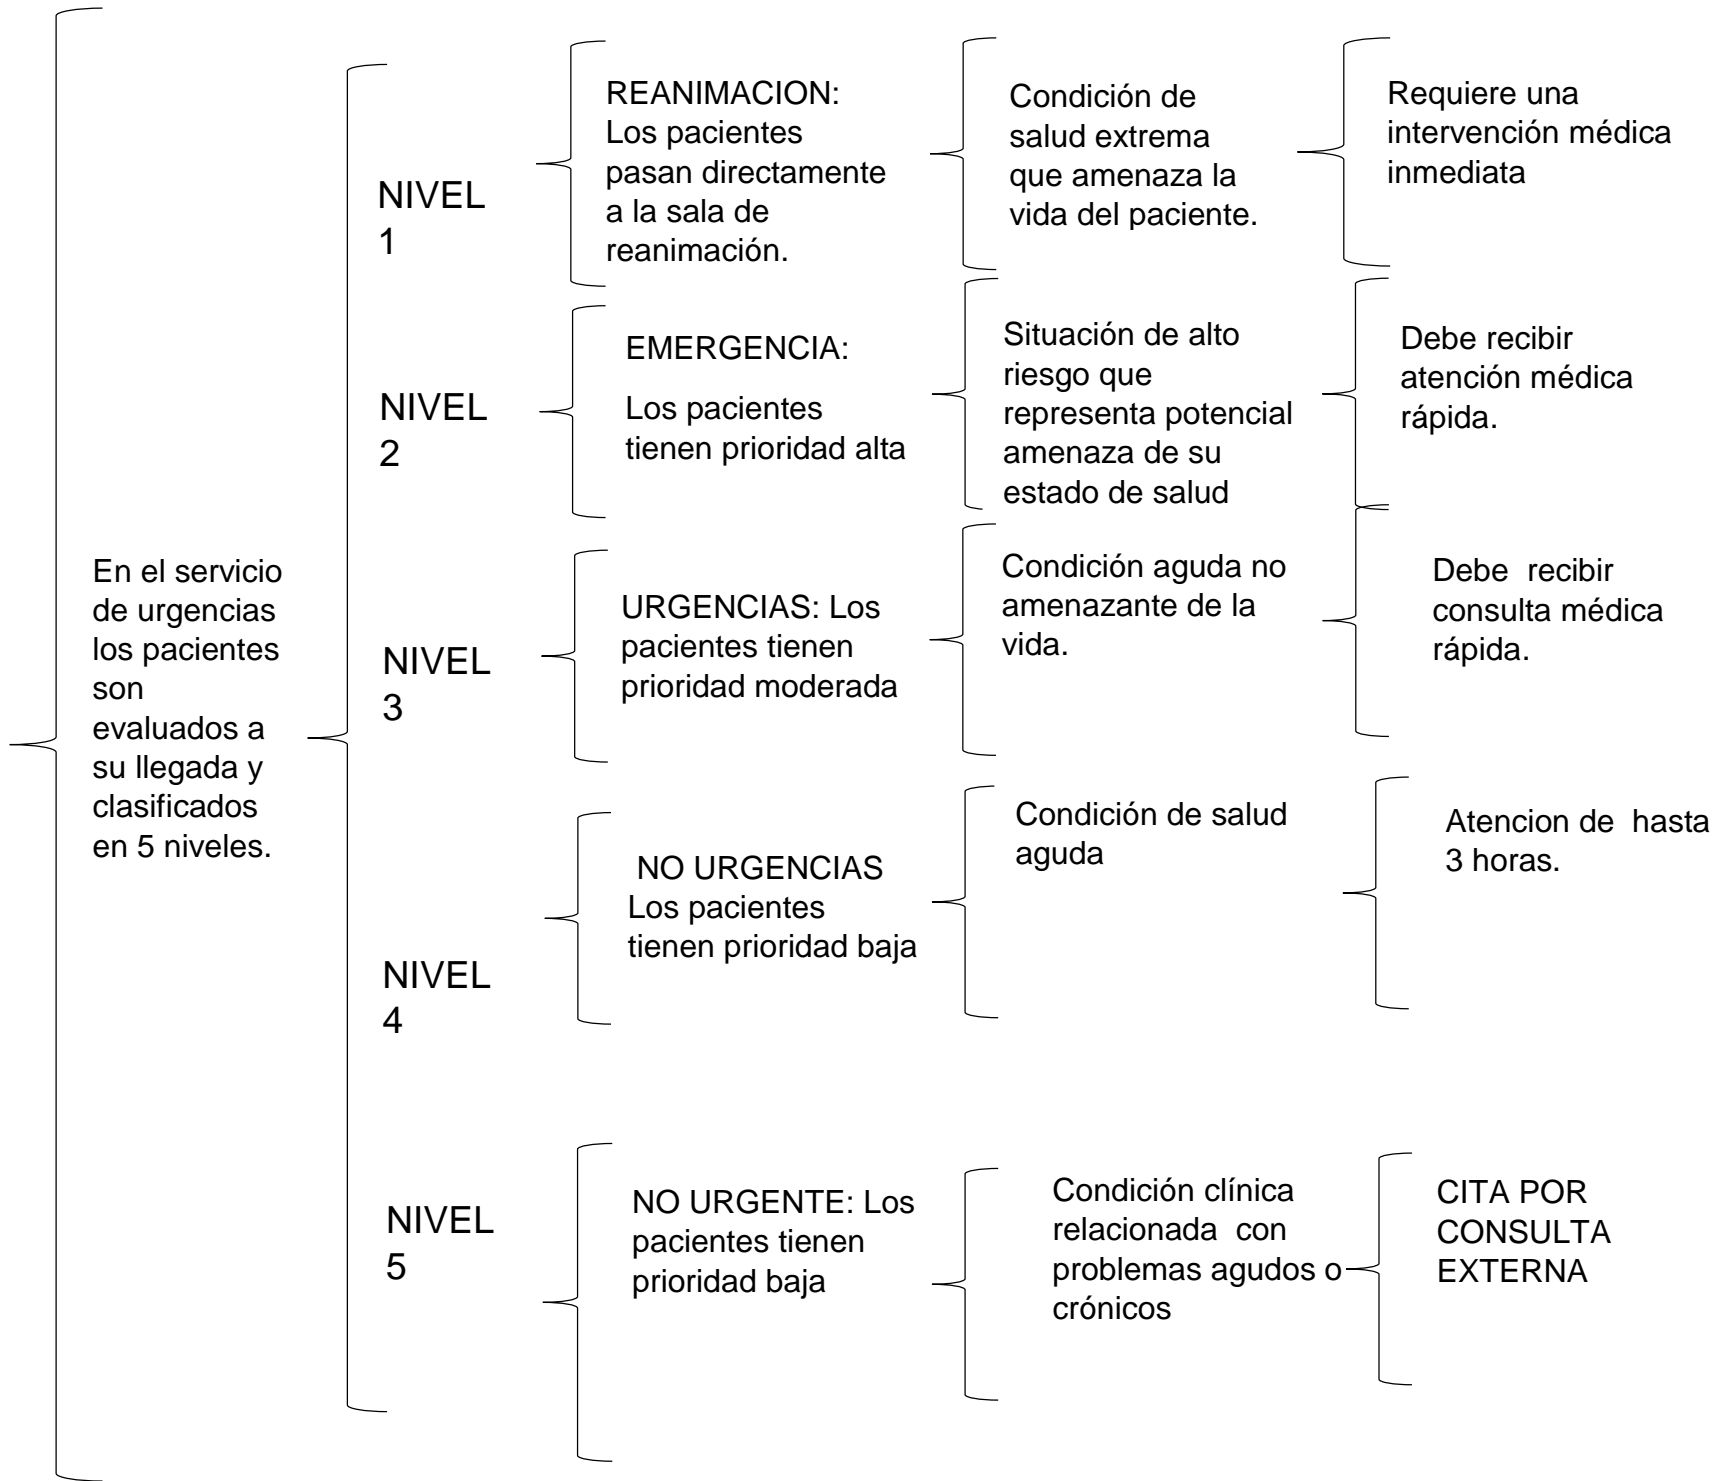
En el servicio de urgencias los pacientes son evaluados a su llegada y clasificados en 5 niveles.

NIVEL 1

REANIMACION: Los pacientes pasan directamente a la sala de reanimación.

Condición de salud extrema que amenaza la vida del paciente.

Requiere una intervención médica inmediata

NIVEL 2

EMERGENCIA:

Los pacientes tienen prioridad alta

Situación de alto riesgo que representa potencial amenaza de su estado de salud

Debe recibir atención médica rápida.

NIVEL 3

URGENCIAS: Los pacientes tienen prioridad moderada

Condición aguda no amenazante de la vida.

Debe recibir consulta médica rápida.

NIVEL 4

NO URGENCIAS Los pacientes tienen prioridad baja

Condición de salud aguda

Atencion de hasta 3 horas.

NIVEL 5

NO URGENTE: Los pacientes tienen prioridad baja

Condición clínica relacionada con problemas agudos o crónicos

CITA POR CONSULTA EXTERNA